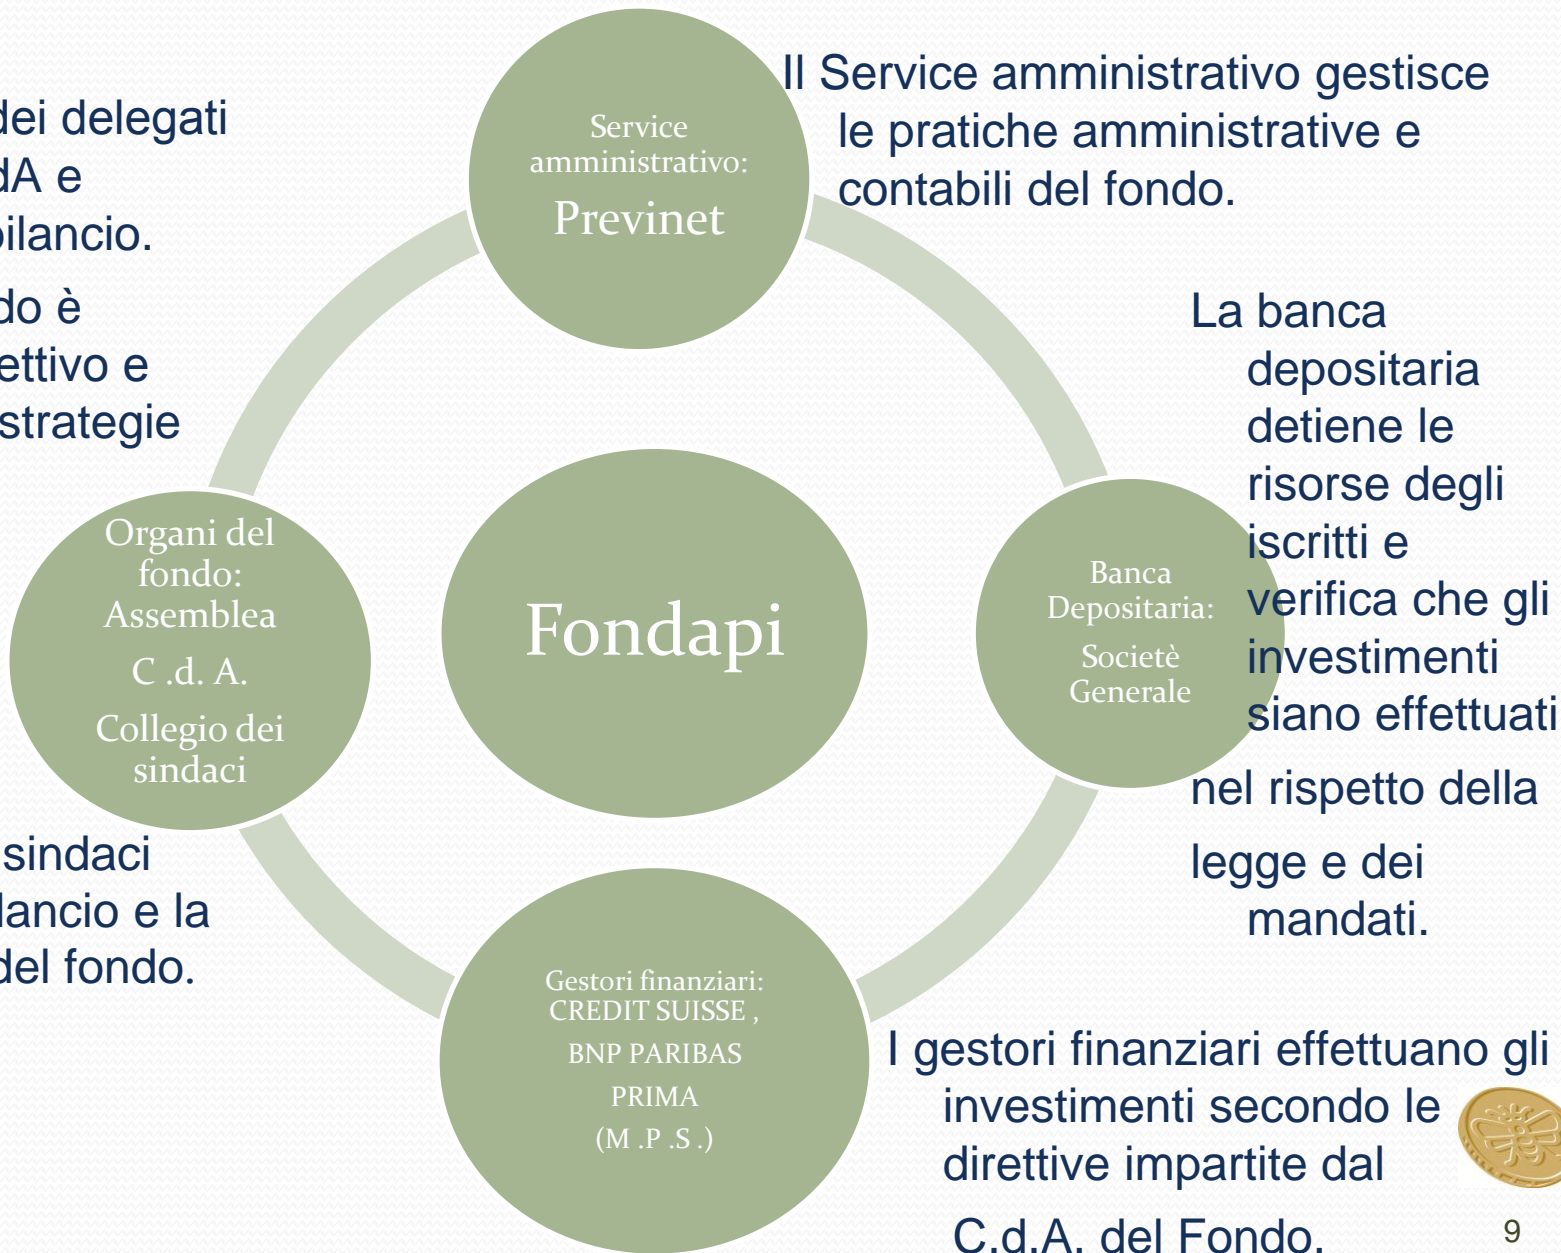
dei delegati
dA e
bilancio.

do è
ettivo e
strategie

Service amministrativo:
Previnet

Il Service amministrativo gestisce le pratiche amministrative e contabili del fondo.

La banca depositaria detiene le risorse degli iscritti e verifica che gli investimenti siano effettuati nel rispetto della legge e dei mandati.

Organi del fondo:
Assemblea
C .d. A.
Collegio dei sindaci

Fondapi

Banca Depositaria:
Societè Generale

sindaci
lancio e la
del fondo.

Gestori finanziari:
CREDIT SUISSE ,
BNP PARIBAS
PRIMA
(M .P .S .)

I gestori finanziari effettuano gli investimenti secondo le direttive impartite dal C.d.A. del Fondo.

9